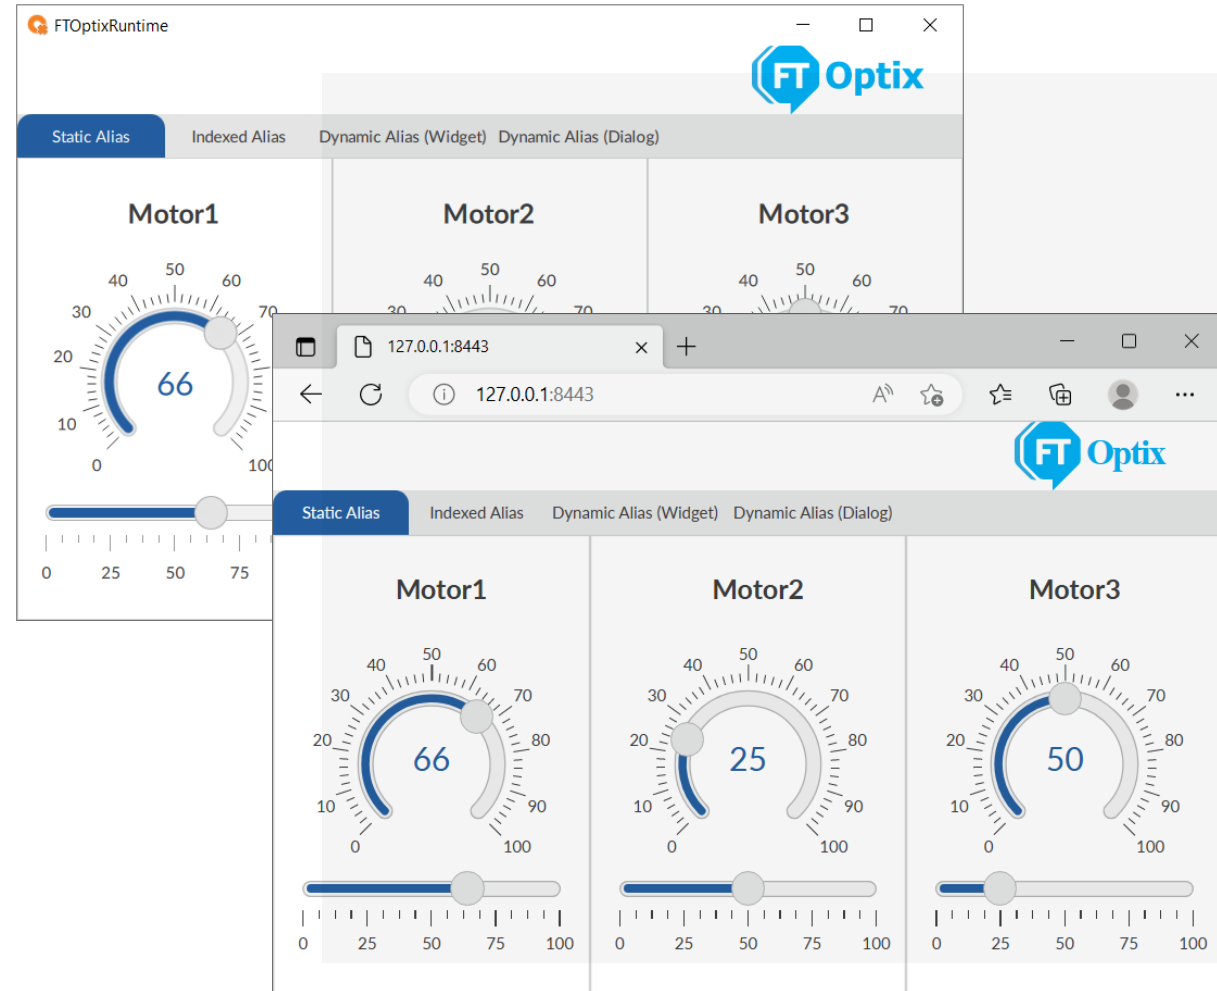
FTOptixRuntime

FT Optix

Static Alias Indexed Alias Dynamic Alias (Widget) Dynamic Alias (Dialog)

Motor1

50 40 60 30 70 20 10 0 100

66

0 25 50 75

Motor2

50 40 60 30 70

Motor3

50 40 60 30 70

127.0.0.1:8443

127.0.0.1:8443

FT Optix

Static Alias Indexed Alias Dynamic Alias (Widget) Dynamic Alias (Dialog)

Motor1

50 40 60 30 70 20 80 10 90 0 100

66

0 25 50 75 100

Motor2

50 40 60 30 70 20 80 10 90 0 100

25

0 25 50 75 100

Motor3

50 40 60 30 70 20 80 10 90 0 100

50

0 25 50 75 100